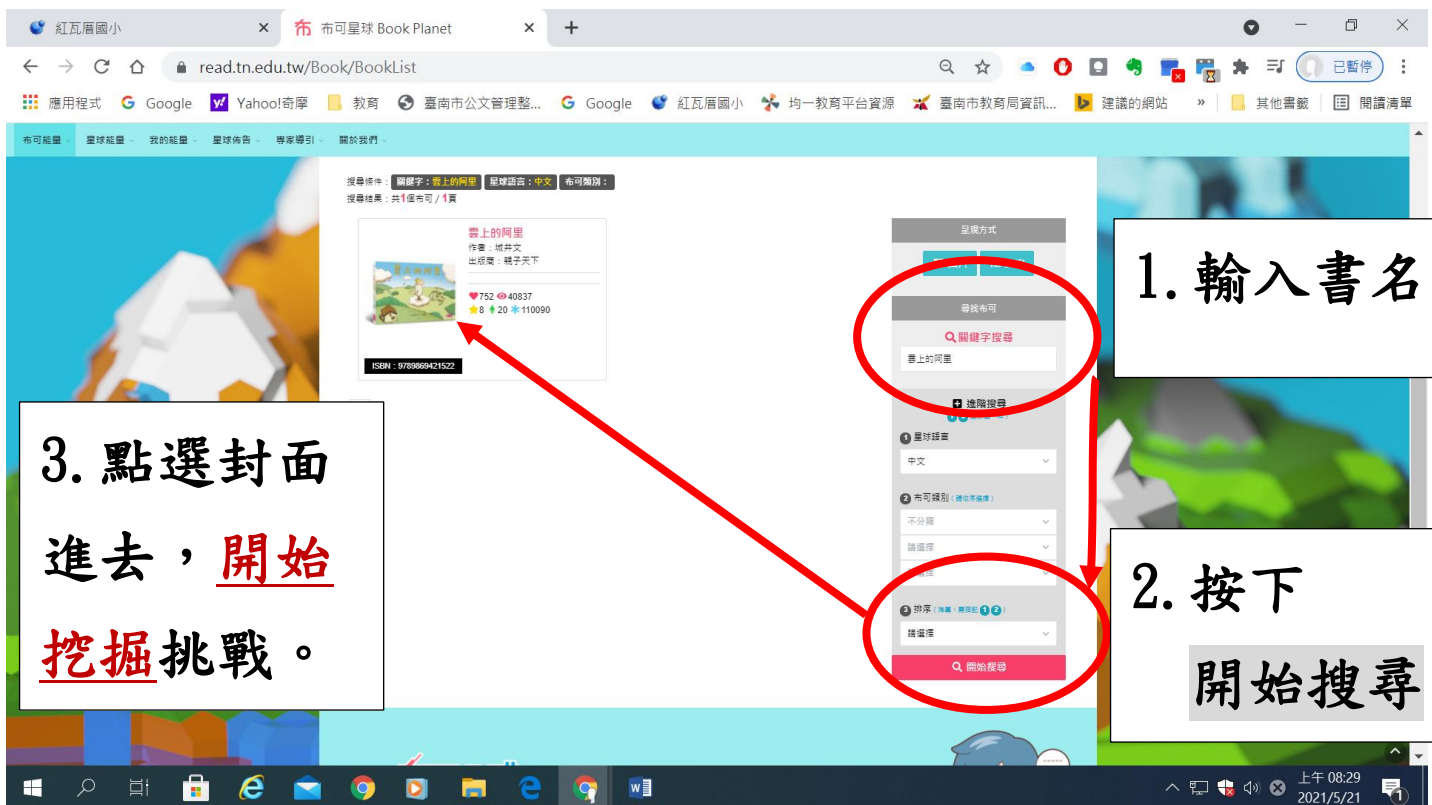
紅瓦厝國小
布可星球 Book Planet
read.tn.edu.tw/Book/BookList
已暫停
應用程式 Google Yahoo!奇摩 教育 臺南市公文管理整... Google 紅瓦厝國小 均一教育平台資源 臺南市教育局資訊... 建議的網站 » 其他書籤 閱讀清單

布可能量 星球能量 我的能量 星球佈告 專家導引 關於我們

搜尋條件：關鍵字：雲上的阿里 星球語言：中文 布可類別：
搜尋結果：共1個布可 / 1頁

雲上的阿里
作者：城井文
出版商：親子天下
752 40837
8 20 110090
ISBN：9789869421522

呈現方式
尋找布可
關鍵字搜尋
雲上的阿里
進階搜尋
1 星球語言
中文
2 布可類別
不分類
請選擇
3 排序
請選擇
開始搜尋

1.輸入書名

2.按下
開始搜尋

3.點選封面進去，開始挖掘挑戰。

上午 08:29
2021/5/21